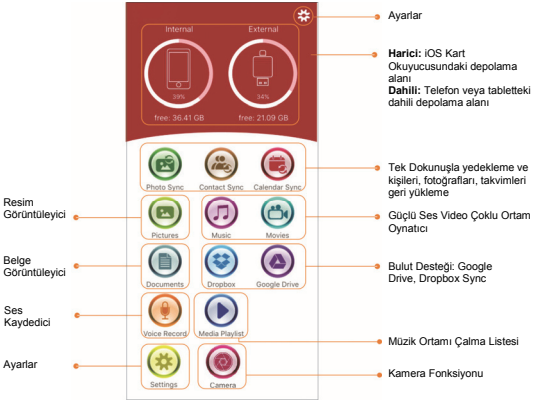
Ayarlar

Internal
39%
free: 36.41 GB

External
34%
free: 21.09 GB

**Harici:** iOS Kart Okuyucusundaki depolama alanı
**Dahili:** Telefon veya tabletteki dahili depolama alanı

Photo Sync
Contact Sync
Calendar Sync

Tek Dokunuşla yedekleme ve kişileri, fotoğrafları, takvimleri geri yükleme

Resim Görüntüleyici

Pictures
Music
Movies

Güçlü Ses Video Çoklu Ortam Oynatıcı

Belge Görüntüleyici

Documents
Dropbox
Google Drive

Bulut Desteği: Google Drive, Dropbox Sync

Ses Kaydedici

Voice Record
Media Playlist

Müzik Ortamı Çalma Listesi

Ayarlar

Settings
Camera

Kamera Fonksiyonu